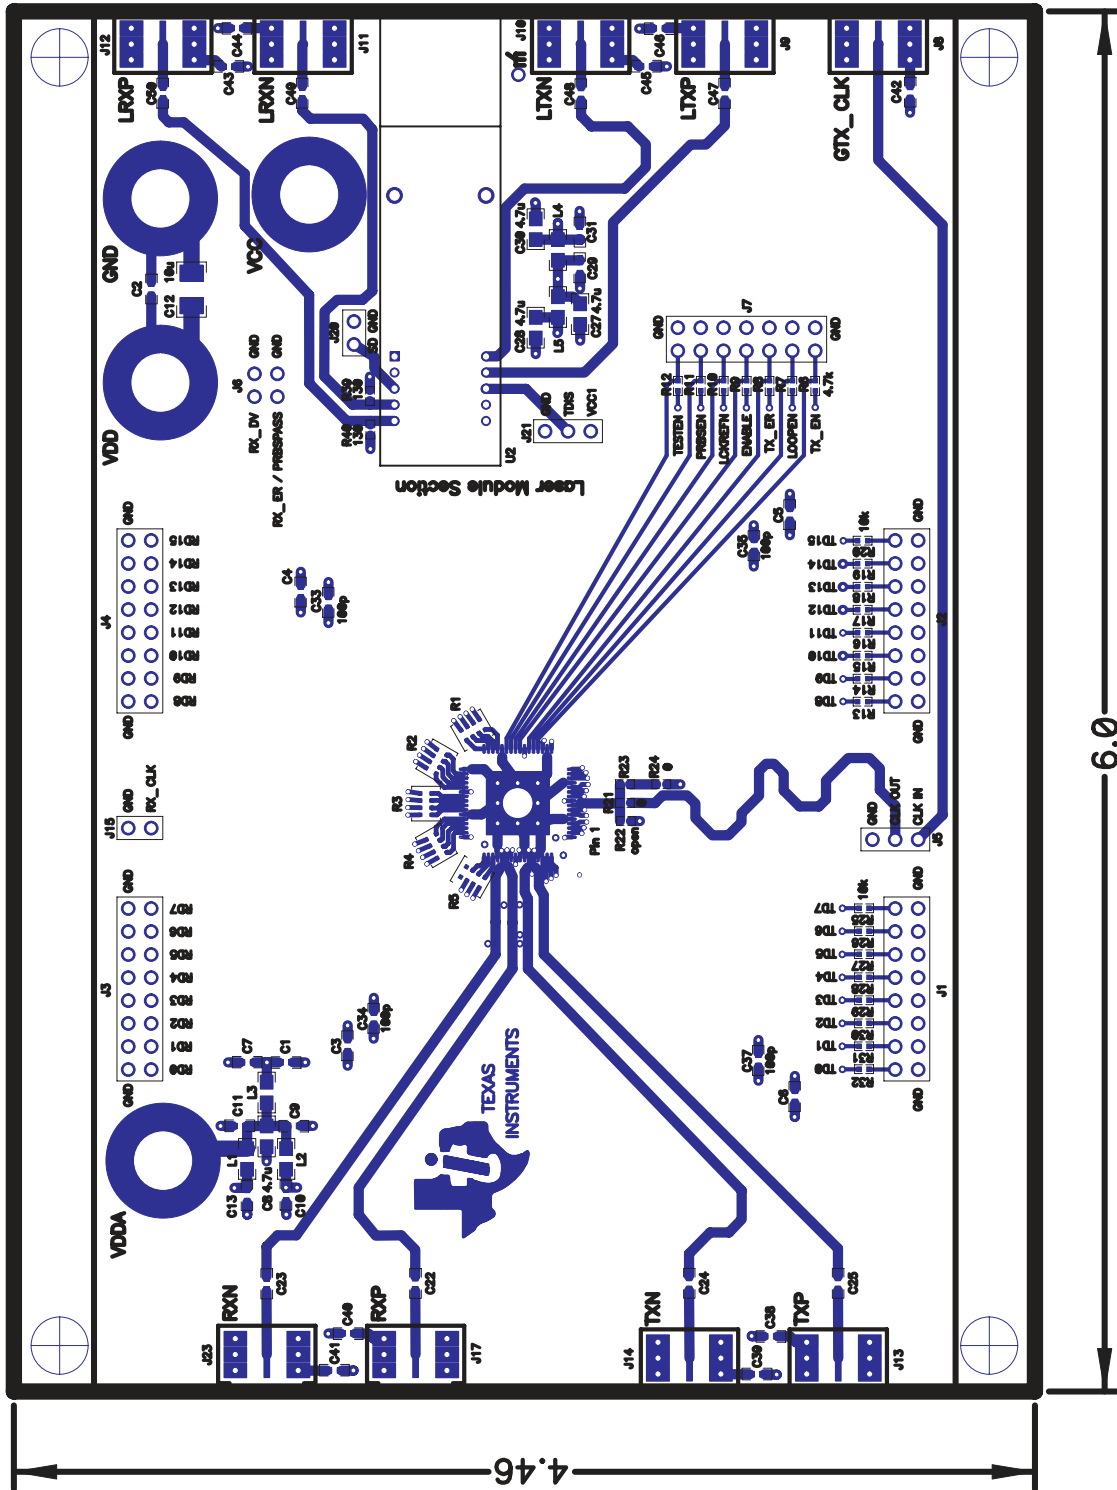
J12 C44 J11 J10 C46 J9 J8
C43 C45
LRXP C50 LRXN C49 LTXN C48 LTXP C47 GTX_CLK C42
GND VCC
C2 10u C12
C30 4.7u L4 C31 C29
C28 4.7u L5 C27 4.7u
VDD
J28 SD GND
GND GND
J6
RX_DV RX_ER / PRBSPASS
R39 130 R40 130
GND TDIS VCC1
J21 U2
Laser Module Section
GND GND J7
R12 R11 R10 R9 R8 R7 R6 4.7k
TESTEN PRBSEN LCKREFN ENABLE TX_ER LOOPEN TX_EN
GND RD15 RD14 RD13 RD12 RD11 RD10 RD9 RD8 GND J4
C4 C33 100p
C5 C35 100p
GND 10k TD15 R28 TD14 R19 TD13 R18 TD12 R17 TD11 R16 TD10 R15 TD9 R14 TD8 R13 GND J2
R1 R2 R3 R4 R5
R23 R24 0 R21 R22 open Pin 1
GND CLK OUT CLK IN J5
J15 GND RX_CLK
GND RD7 RD6 RD5 RD4 RD3 RD2 RD1 RD0 GND J3
GND 10k TD7 R25 TD6 R26 TD5 R27 TD4 R35 TD3 R29 TD2 R30 TD1 R31 TD0 R32 GND J1
C3 C34 100p
C37 100p C6
C7 C1 C11 L3 C9 L1 L2
C13 C8 4.7u C10
VDDA
TEXAS INSTRUMENTS
C23 C22 C24 C25
RXN C40 RXP TXN C38 TXP
J23 C41 J17 J14 C39 J13
6.0
4.46